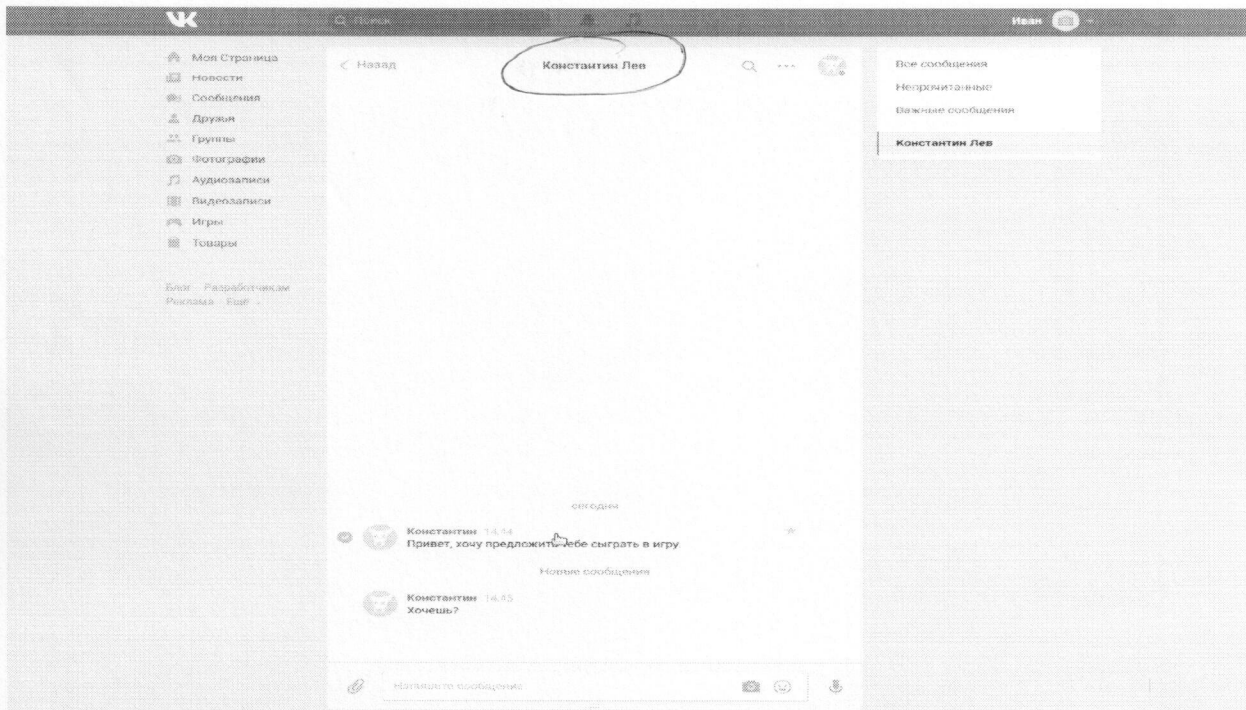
Поиск

Иван

Моя Страница
Новости
Сообщения
Друзья
Группы
Фотографии
Аудиозаписи
Видеозаписи
Игры
Товары

Блог · Разработчикам
Реклама · Ещё

< Назад

Константин Лев

Все сообщения
Непрочитанные
Важные сообщения

Константин Лев

сегодня

Константин 14:44
Привет, хочу предложить тебе сыграть в игру

Новые сообщения

Константин 14:45
Хочешь?

Напишите сообщение